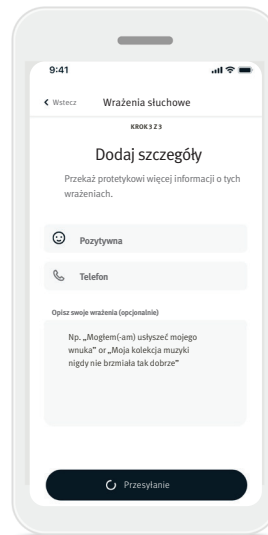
9:41

Wstecz Wrażenia słuchowe

KROK 3 Z 3

Dodaj szczegóły

Przekaż protetykowi więcej informacji o tych wrażeniach.

Pozytywna

Telefon

Opisz swoje wrażenia (opcjonalnie)

Np. „Mogłem(-am) usłyszeć mojego wnuka" or „Moja kolekcja muzyki nigdy nie brzmiała tak dobrze"

Przesyłanie